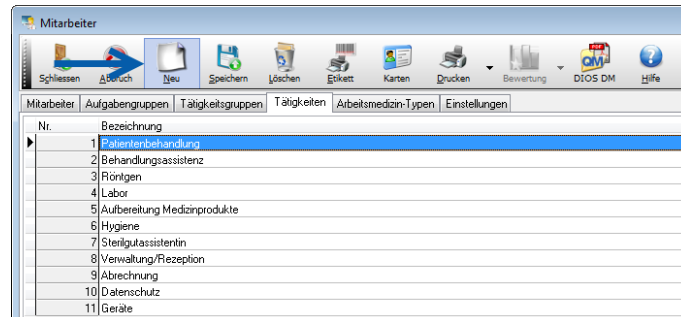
Mitarbeiter

Schliessen Abbruch Neu Speichern Löschen Etikett Karten Drucken Bewertung DIOS DM Hilfe

Mitarbeiter | Aufgabengruppen | Tätigkeitsgruppen | Tätigkeiten | Arbeitsmedizin-Typen | Einstellungen

| Nr. | Bezeichnung |
|---|---|
| 1 | Patientenbehandlung |
| 2 | Behandlungsassistenz |
| 3 | Röntgen |
| 4 | Labor |
| 5 | Aufbereitung Medizinprodukte |
| 6 | Hygiene |
| 7 | Sterilgutassistentin |
| 8 | Verwaltung/Rezeption |
| 9 | Abrechnung |
| 10 | Datenschutz |
| 11 | Geräte |